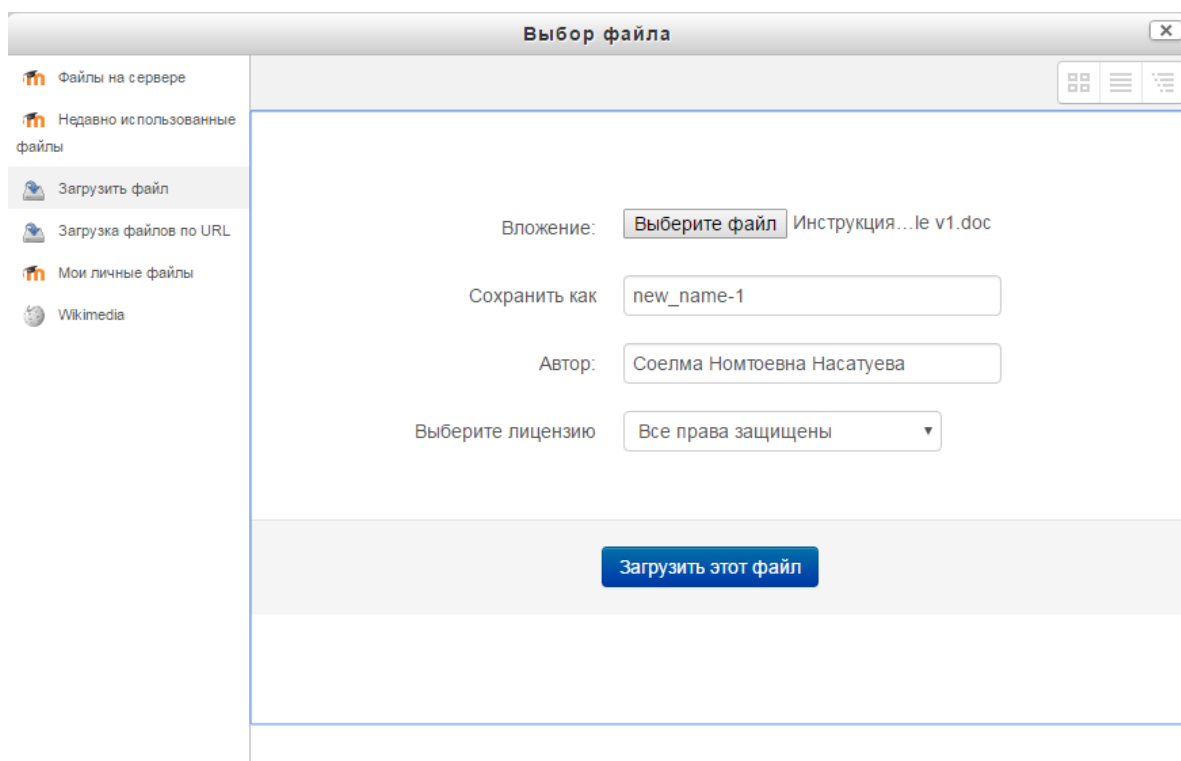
Выбор файла

Файлы на сервере

Недавно использованные файлы

Загрузить файл

Загрузка файлов по URL

Мои личные файлы

Wikimedia

Вложение: Выберите файл Инструкция…le v1.doc

Сохранить как new_name-1

Автор: Соелма Номтоевна Насатуева

Выберите лицензию Все права защищены

Загрузить этот файл